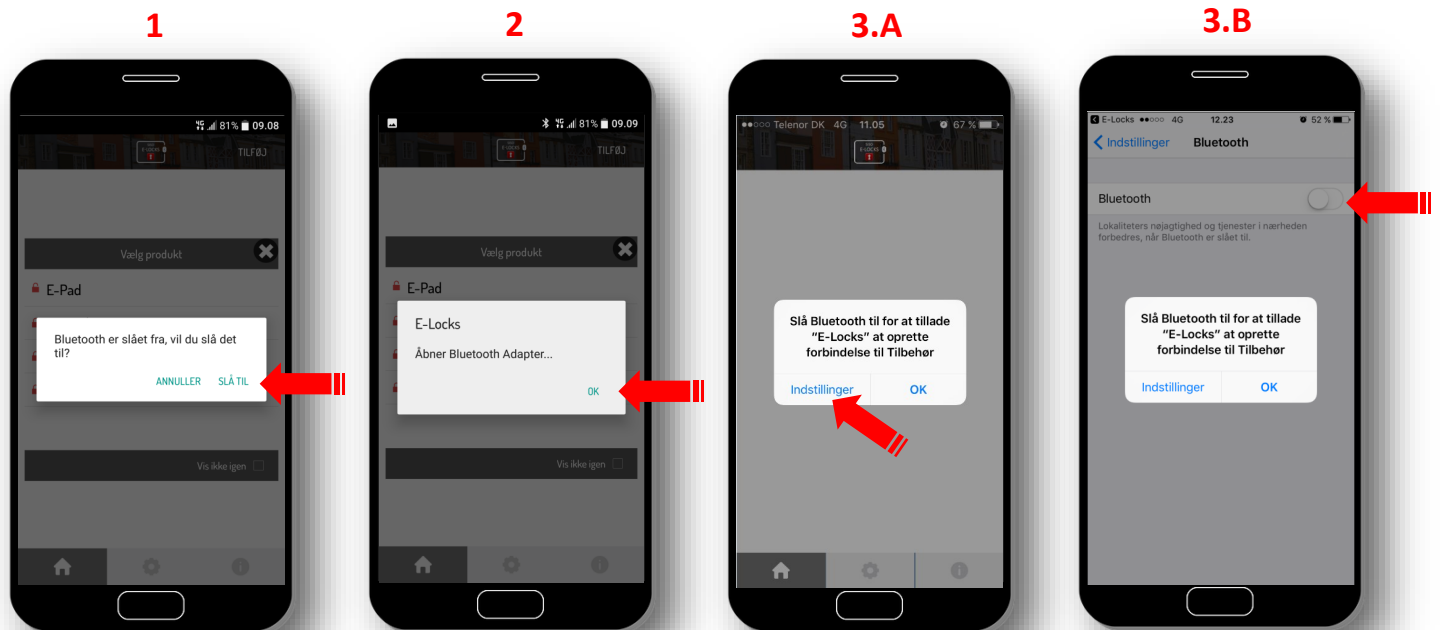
1

81% 09.08

E-LOCKS

TILFØJ

Vælg produkt

E-Pad

Bluetooth er slået fra, vil du slå det til?

ANNULLER SLÅ TIL

Vis ikke igen

2

81% 09.09

E-LOCKS

TILFØJ

Vælg produkt

E-Pad

E-Locks

Åbner Bluetooth Adapter...

OK

Vis ikke igen

3.A

Telenor DK 4G 11.05 67 %

E-LOCKS

Slå Bluetooth til for at tillade "E-Locks" at oprette forbindelse til Tilbehør

Indstillinger OK

3.B

E-Locks 4G 12.23 52 %

Indstillinger Bluetooth

Bluetooth

Lokaliteters nøjagtighed og tjenester i nærheden forbedres, når Bluetooth er slået til.

Slå Bluetooth til for at tillade "E-Locks" at oprette forbindelse til Tilbehør

Indstillinger OK